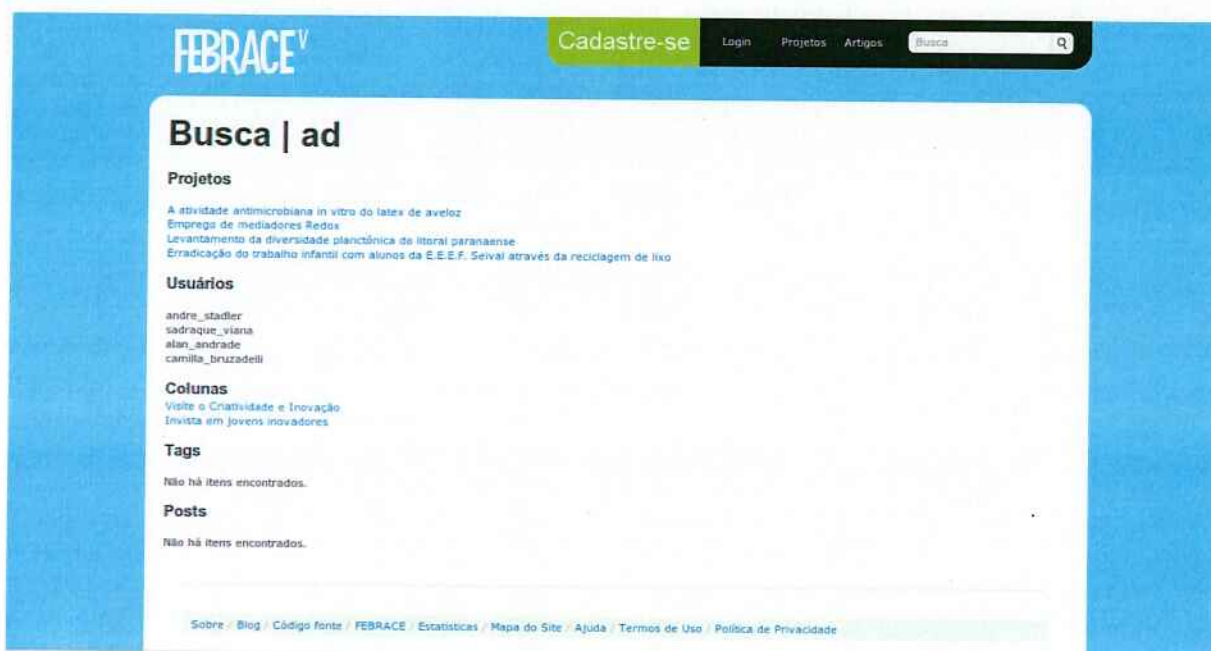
FEBRACE^V

Cadastre-se Login Projetos Artigos Busca

Busca | ad

Projetos

A atividade antimicrobiana in vitro do latex de aveloz
Emprego de mediadores Redox
Levantamento da diversidade planctônica do litoral paranaense
Erradicação do trabalho infantil com alunos da E.E.E.F. Seival através da reciclagem de lixo

Usuários

andre_stadler
sadraque_viana
alan_andrade
camilla_bruzadelli

Colunas

Visite o Criatividade e Inovação
Invista em jovens inovadores

Tags

Não há itens encontrados.

Posts

Não há itens encontrados.

Sobre / Blog / Código fonte / FEBRACE / Estatísticas / Mapa do Site / Ajuda / Termos de Uso / Política de Privacidade